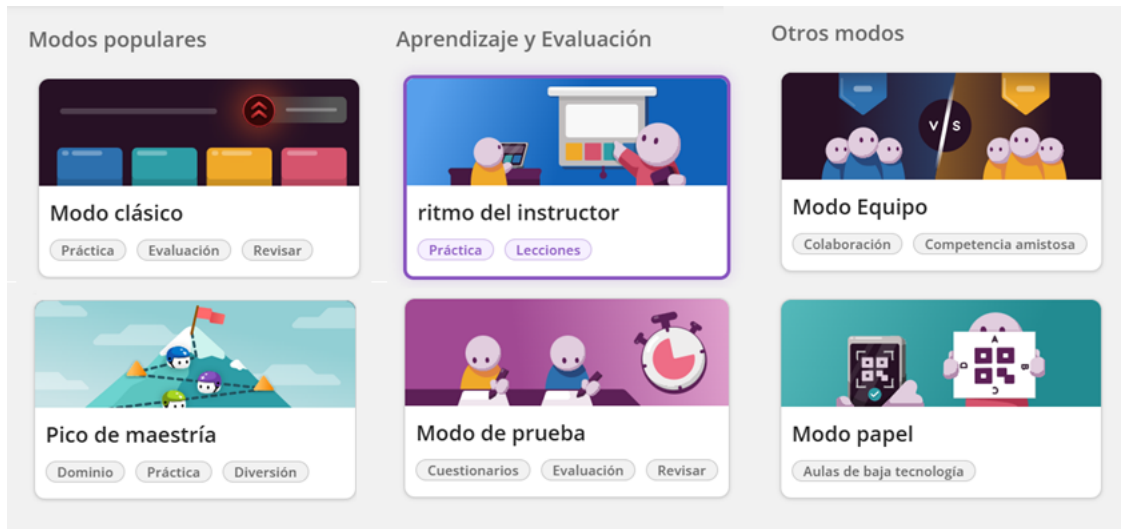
Modos populares

Modo clásico

Práctica Evaluación Revisar

Pico de maestría

Dominio Práctica Diversión

Aprendizaje y Evaluación

ritmo del instructor

Práctica Lecciones

Modo de prueba

Cuestionarios Evaluación Revisar

Otros modos

V S

Modo Equipo

Colaboración Competencia amistosa

A

Modo papel

Aulas de baja tecnología